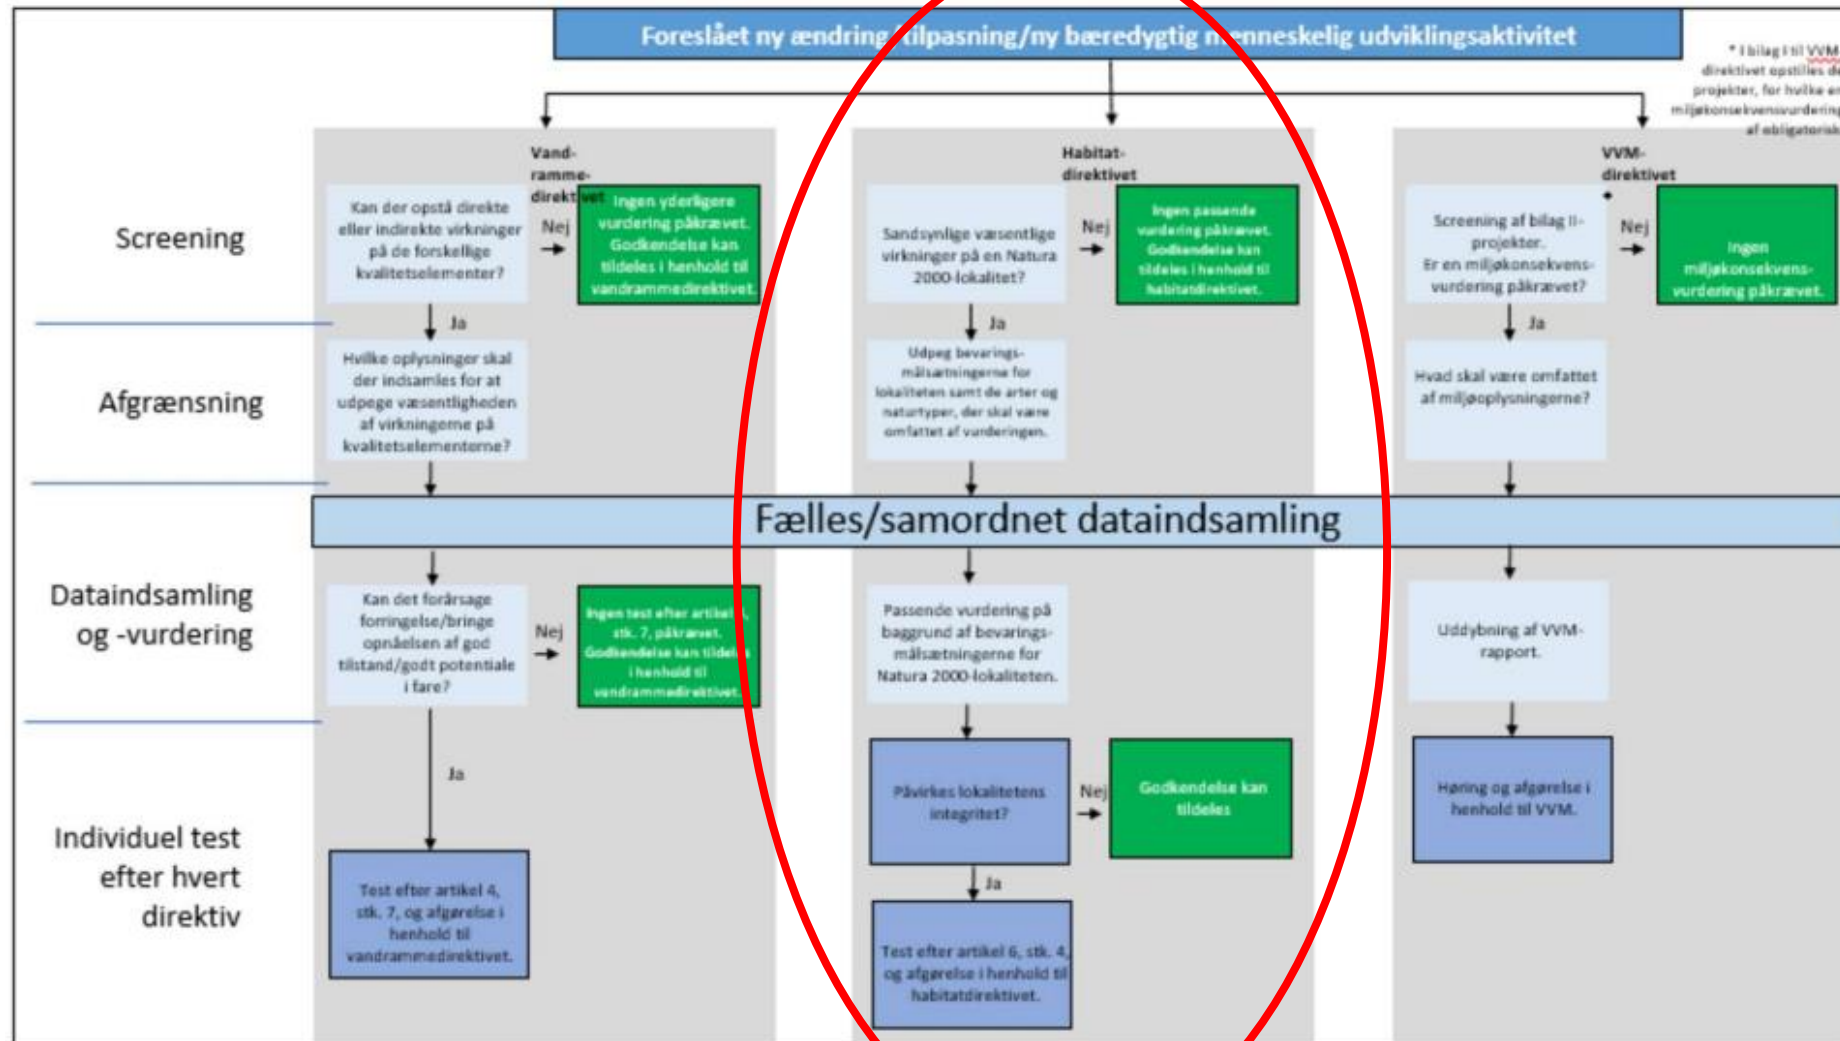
Foreslået ny ændring/tilpasning/ny bæredygtig menneskelig udviklingsaktivitet

* I bilag I til VVM-direktivet opstilles de projekter, for hvilke en miljøkonsekvensvurdering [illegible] af obligatorisk

Vand-ramme-direktivet

Habitat-direktivet

VVM-direktivet

Screening

Kan der opstå direkte eller indirekte virkninger på de forskellige kvalitetselementer?

Nej

Ingen yderligere vurdering påkrævet. Godkendelse kan tildeles i henhold til vandrammedirektivet.

Sandsynlige væsentlige virkninger på en Natura 2000-lokalitet?

Nej

Ingen passende vurdering påkrævet. Godkendelse kan tildeles i henhold til habitatdirektivet.

Screening af bilag II-projekter. Er en miljøkonsekvens-vurdering påkrævet?

Nej

Ingen miljøkonsekvens-vurdering påkrævet.

Ja

Ja

Ja

Afgrænsning

Hvilke oplysninger skal der indsamles for at udpege væsentligheden af virkningerne på kvalitetselementerne?

Udpeg bevarings-målsætningerne for lokaliteten samt de arter og naturtyper, der skal være omfattet af vurderingen.

Hvad skal være omfattet af miljøoplysningerne?

Fælles/samordnet dataindsamling

Dataindsamling og -vurdering

Kan det forårsage forringelse/bringe opnåelsen af god tilstand/godt potentiale i fare?

Nej

Ingen test efter artikel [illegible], stk. 7, påkrævet. Godkendelse kan tildeles i henhold til vandrammedirektivet.

Passende vurdering på baggrund af bevarings-målsætningerne for Natura 2000-lokaliteten.

Uddybning af VVM-rapport.

Ja

Individuel test efter hvert direktiv

Påvirkes lokalitetens integritet?

Nej

Godkendelse kan tildeles

Høring og afgørelse i henhold til VVM.

Ja

Test efter artikel 4, stk. 7, og afgørelse i henhold til vandrammedirektivet.

Test efter artikel 6, stk. 4, og afgørelse i henhold til habitatdirektivet.